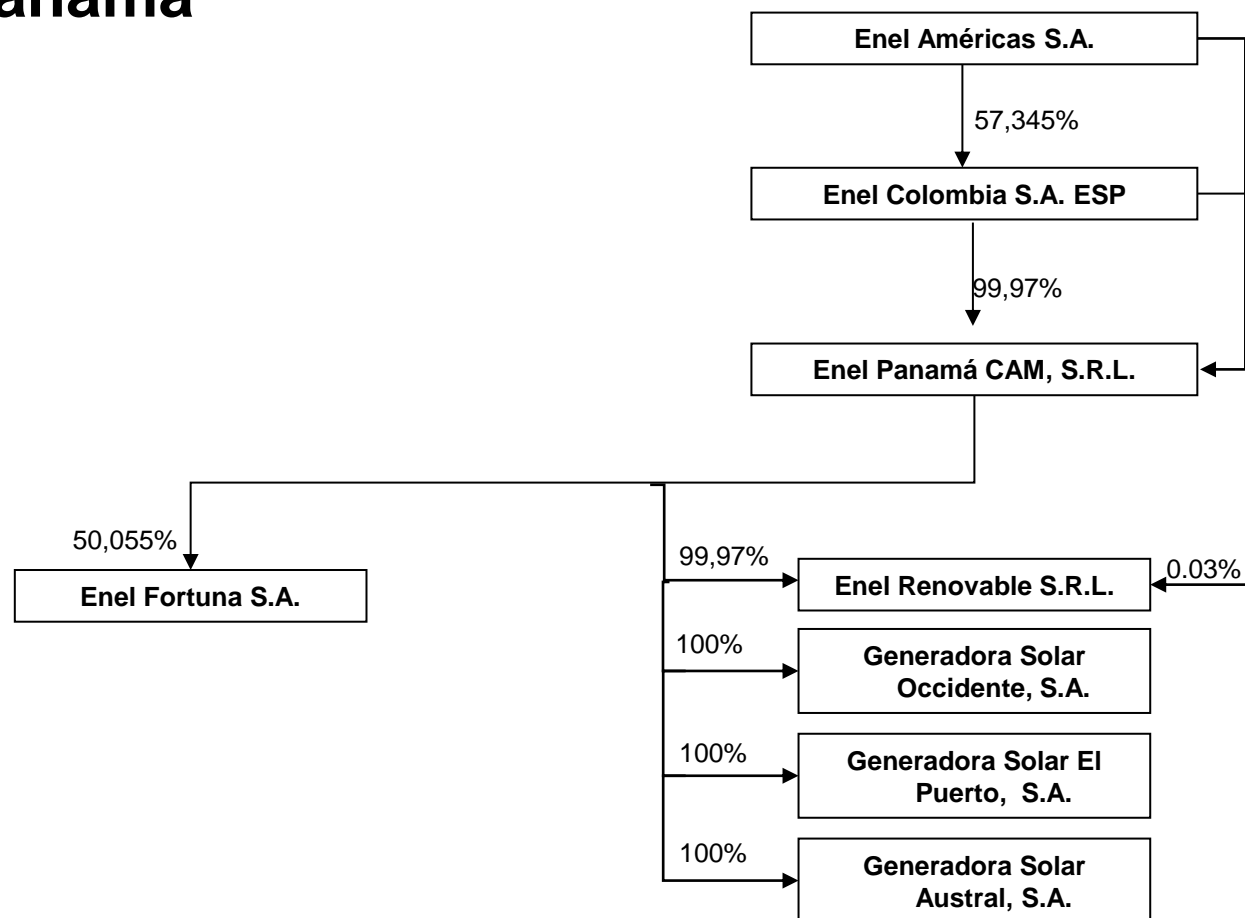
anamá

Enel Américas S.A.

57,345%

Enel Colombia S.A. ESP

99,97%

Enel Panamá CAM, S.R.L.

50,055%

Enel Fortuna S.A.

99,97%

Enel Renovable S.R.L.

0.03%

100%

Generadora Solar Occidente, S.A.

100%

Generadora Solar El Puerto, S.A.

100%

Generadora Solar Austral, S.A.